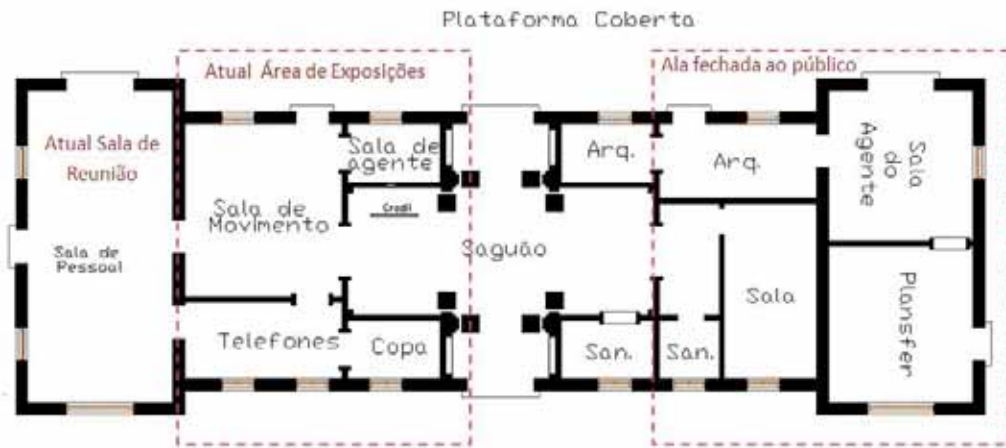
Plataforma Coberta

Atual Área de Exposições

Ala fechada ao público

Atual Sala de Reunião

Sala de Pessoal

Sala de agente

Sala de Movimento

Credi

Arq.

Arq.

Sala do Agente

Saguão

Sala

Planfser

Telefones

Copa

San.

San.